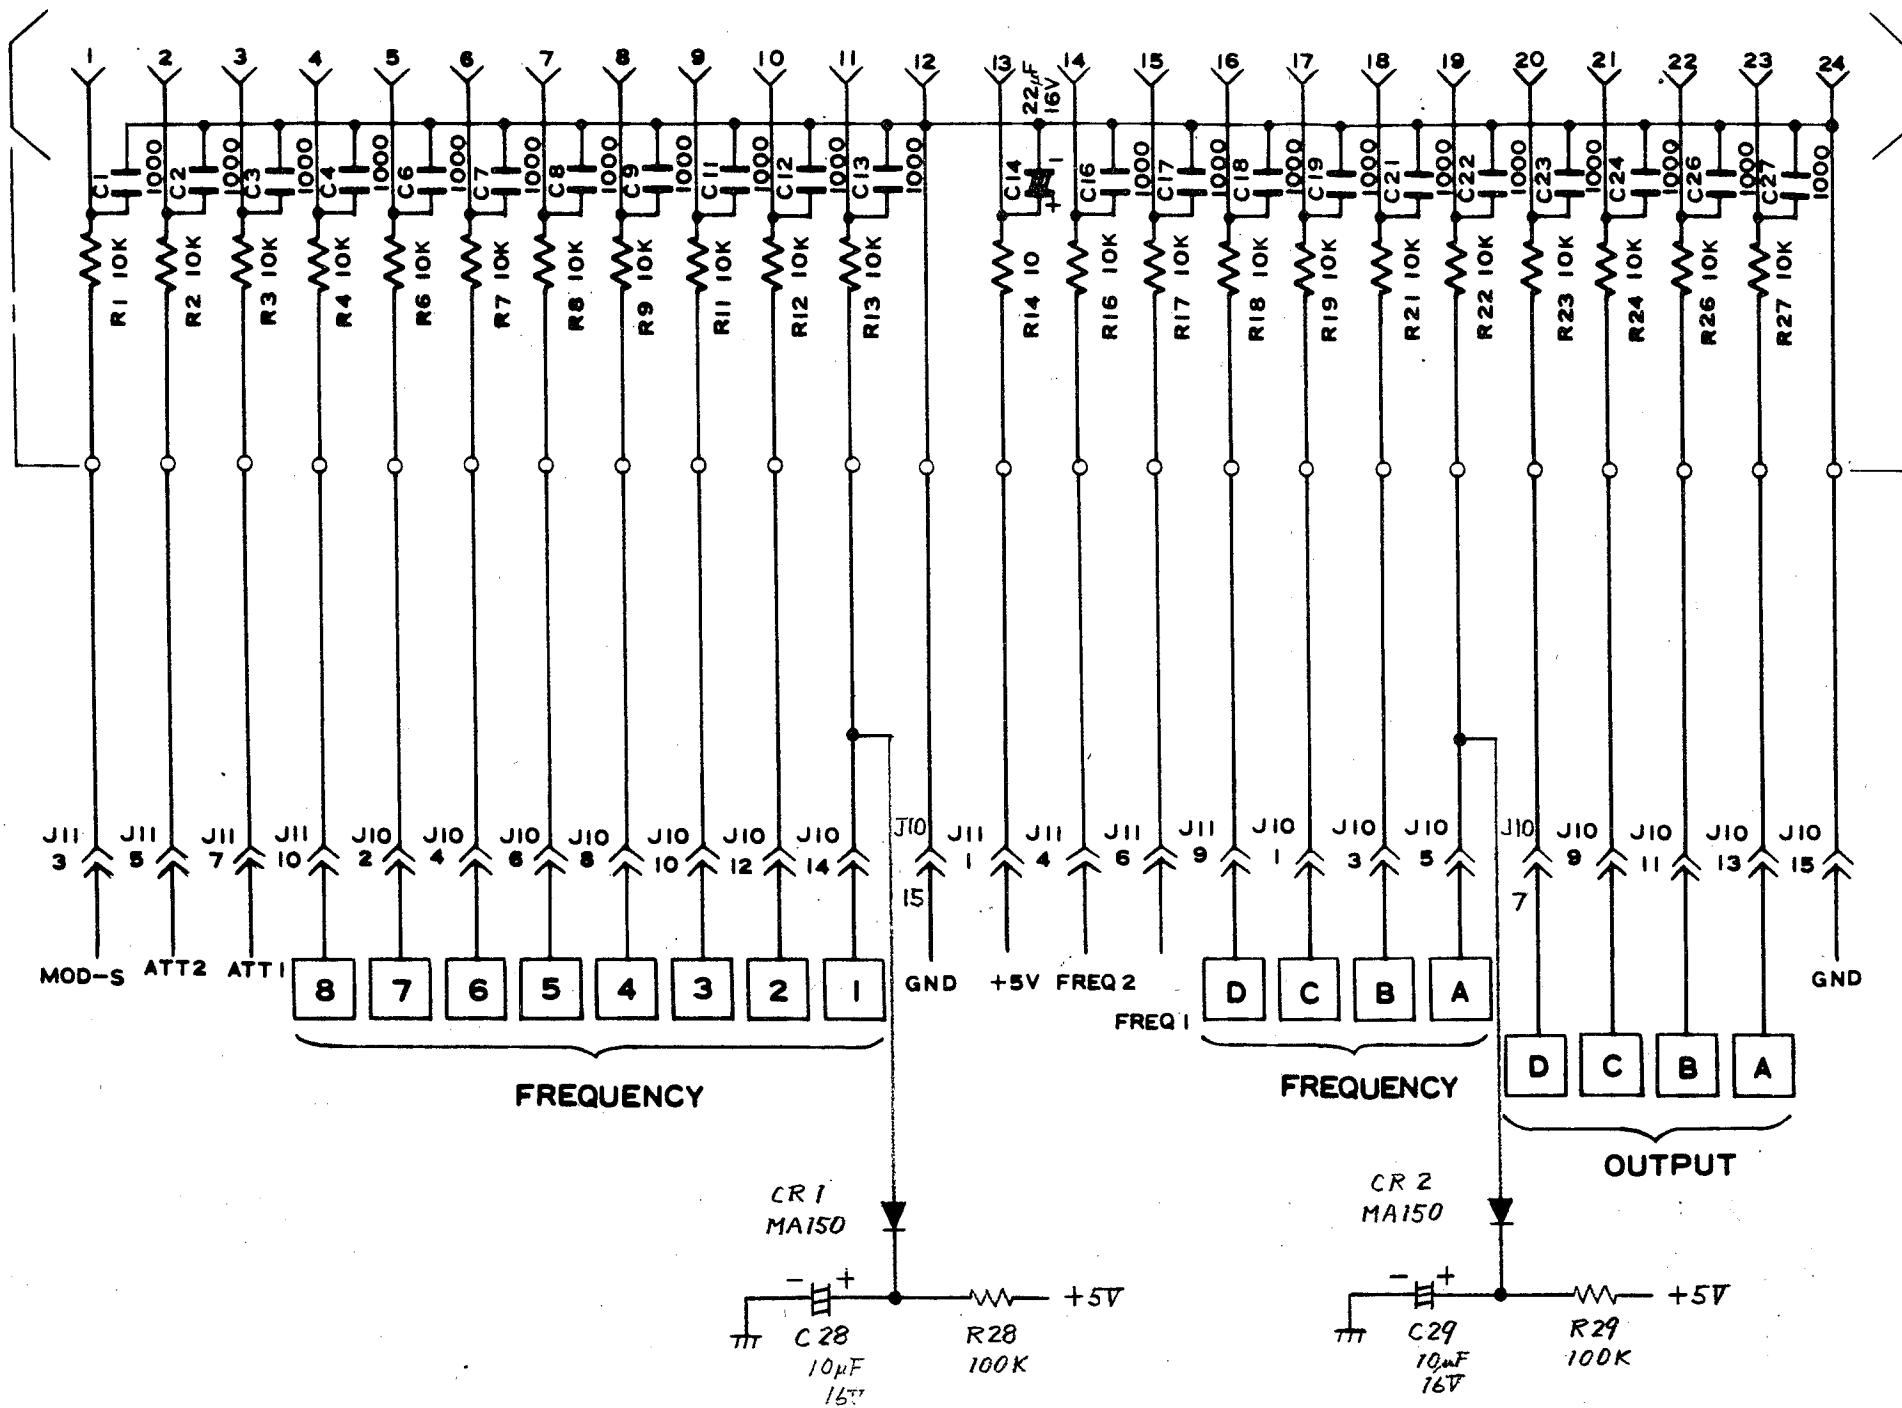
1 2 3 4 5 6 7 8 9 10 11 12 13 14 15 16 17 18 19 20 21 22 23 24

22μF 16V

C1 1000 C2 1000 C3 1000 C4 1000 C6 1000 C7 1000 C8 1000 C9 1000 C11 1000 C12 1000 C13 1000 C14 C16 1000 C17 1000 C18 1000 C19 1000 C21 1000 C22 1000 C23 1000 C24 1000 C26 1000 C27 1000

R1 10K R2 10K R3 10K R4 10K R6 10K R7 10K R8 10K R9 10K R11 10K R12 10K R13 10K R14 10 R16 10K R17 10K R18 10K R19 10K R21 10K R22 10K R23 10K R24 10K R26 10K R27 10K

J11 3 J11 5 J11 7 J11 10 J10 2 J10 4 J10 6 J10 8 J10 10 J10 12 J10 14 J10 15 J11 1 J11 4 J11 6 J11 9 J10 1 J10 3 J10 5 J10 7 J10 9 J10 11 J10 13 J10 15

MOD-S ATT2 ATT1 8 7 6 5 4 3 2 1 GND +5V FREQ 2 FREQ 1 D C B A GND

D C B A

FREQUENCY

FREQUENCY

OUTPUT

CR 1 MA150

CR 2 MA150

C 28 10μF 16V

R28 100K

+5V

C29 10μF 16V

R29 100K

+5V